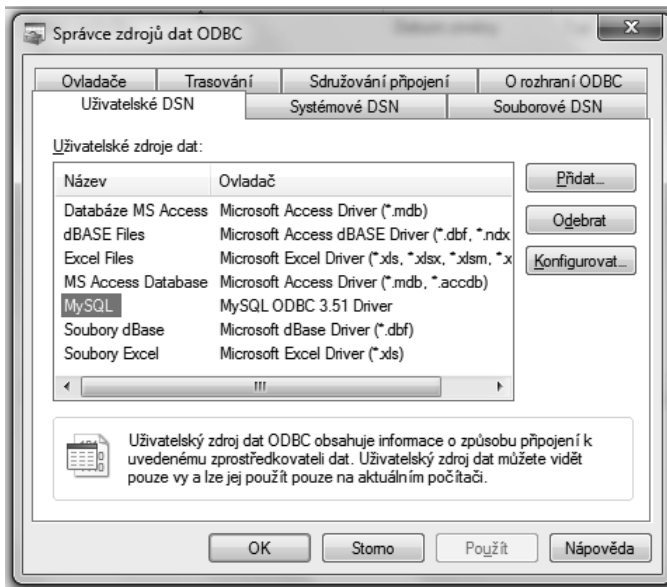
Správce zdrojů dat ODBC

Ovladače | Trasování | Sdružování připojení | O rozhraní ODBC
Uživatelské DSN | Systémové DSN | Souborové DSN

Uživatelské zdroje dat:

| Název | Ovladač |
|---|---|
| Databáze MS Access | Microsoft Access Driver (*.mdb) |
| dBASE Files | Microsoft Access dBASE Driver (*.dbf, *.ndx |
| Excel Files | Microsoft Excel Driver (*.xls, *.xlsx, *.xlsm, *.x |
| MS Access Database | Microsoft Access Driver (*.mdb, *.accdb) |
| MySQL | MySQL ODBC 3.51 Driver |
| Soubory dBase | Microsoft dBase Driver (*.dbf) |
| Soubory Excel | Microsoft Excel Driver (*.xls) |

Přidat...
Odebrat
Konfigurovat...

Uživatelský zdroj dat ODBC obsahuje informace o způsobu připojení k uvedenému zprostředkovateli dat. Uživatelský zdroj dat můžete vidět pouze vy a lze jej použít pouze na aktuálním počítači.

OK | Storno | Použít | Nápověda